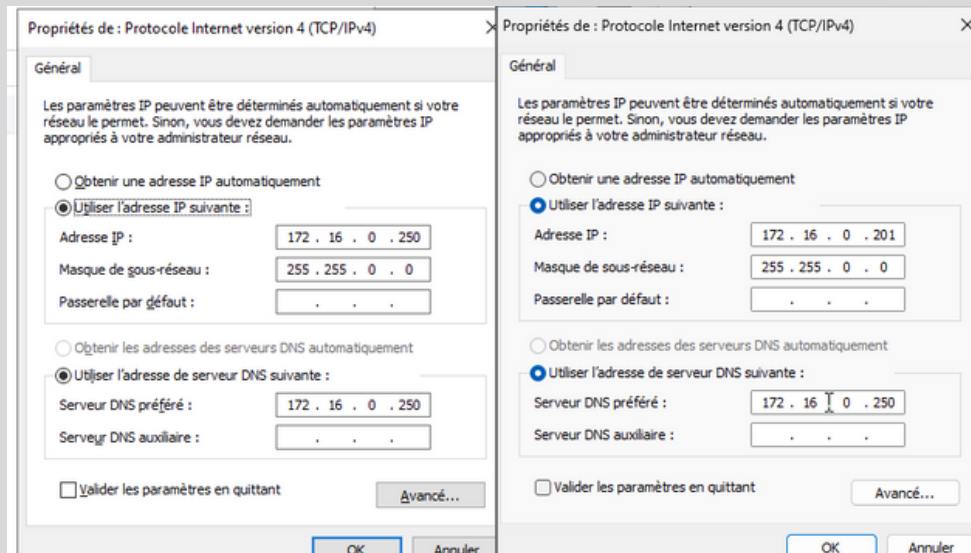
Propriétés de : Protocole Internet version 4 (TCP/IPv4)

Général

Les paramètres IP peuvent être déterminés automatiquement si votre réseau le permet. Sinon, vous devez demander les paramètres IP appropriés à votre administrateur réseau.

Obtenir une adresse IP automatiquement
Utiliser l'adresse IP suivante :
Adresse IP : 172 . 16 . 0 . 250
Masque de sous-réseau : 255 . 255 . 0 . 0
Passerelle par défaut : . . .

Obtenir les adresses des serveurs DNS automatiquement
Utiliser l'adresse de serveur DNS suivante :
Serveur DNS préféré : 172 . 16 . 0 . 250
Serveur DNS auxiliaire : . . .

Valider les paramètres en quittant
Avancé...

OK Annuler

Propriétés de : Protocole Internet version 4 (TCP/IPv4) ×

Général

Les paramètres IP peuvent être déterminés automatiquement si votre réseau le permet. Sinon, vous devez demander les paramètres IP appropriés à votre administrateur réseau.

Obtenir une adresse IP automatiquement
Utiliser l'adresse IP suivante :
Adresse IP : 172 . 16 . 0 . 201
Masque de sous-réseau : 255 . 255 . 0 . 0
Passerelle par défaut : . . .

Obtenir les adresses des serveurs DNS automatiquement
Utiliser l'adresse de serveur DNS suivante :
Serveur DNS préféré : 172 . 16 . 0 . 250
Serveur DNS auxiliaire : . . .

Valider les paramètres en quittant
Avancé...

OK Annuler